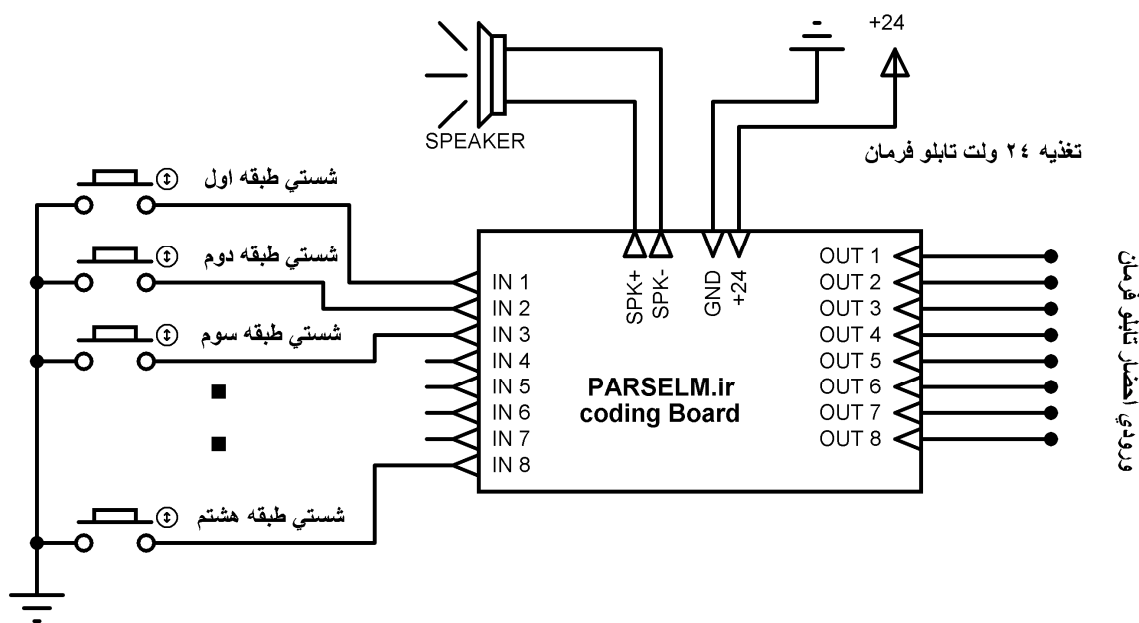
SPEAKER

-

+24

تغذيه ٢٤ ولت تابلو فرمان

شستي طبقه اول

شستي طبقه دوم

شستي طبقه سوم

شستي طبقه هشتم

SPK+
SPK-
GND
+24

IN 1
IN 2
IN 3
IN 4
IN 5
IN 6
IN 7
IN 8

PARSELM.ir
coding Board

OUT 1
OUT 2
OUT 3
OUT 4
OUT 5
OUT 6
OUT 7
OUT 8

ورودي احضار تابلو فرمان